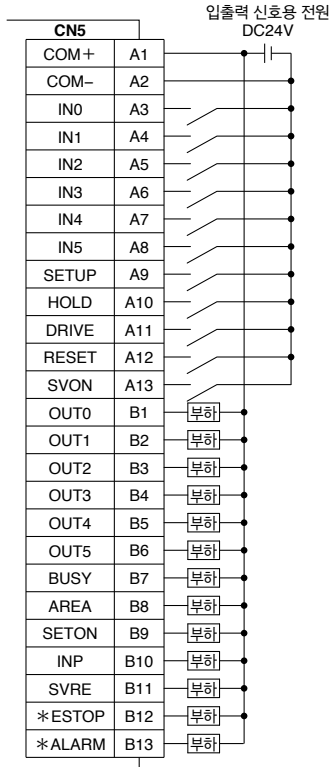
입출력 신호용 전원
DC24V

| CN5 | |
|---|---|
| COM+ | A1 |
| COM− | A2 |
| IN0 | A3 |
| IN1 | A4 |
| IN2 | A5 |
| IN3 | A6 |
| IN4 | A7 |
| IN5 | A8 |
| SETUP | A9 |
| HOLD | A10 |
| DRIVE | A11 |
| RESET | A12 |
| SVON | A13 |
| OUT0 | B1 |
| OUT1 | B2 |
| OUT2 | B3 |
| OUT3 | B4 |
| OUT4 | B5 |
| OUT5 | B6 |
| BUSY | B7 |
| AREA | B8 |
| SETON | B9 |
| INP | B10 |
| SVRE | B11 |
| ∗ESTOP | B12 |
| ∗ALARM | B13 |

부하
부하
부하
부하
부하
부하
부하
부하
부하
부하
부하
부하
부하